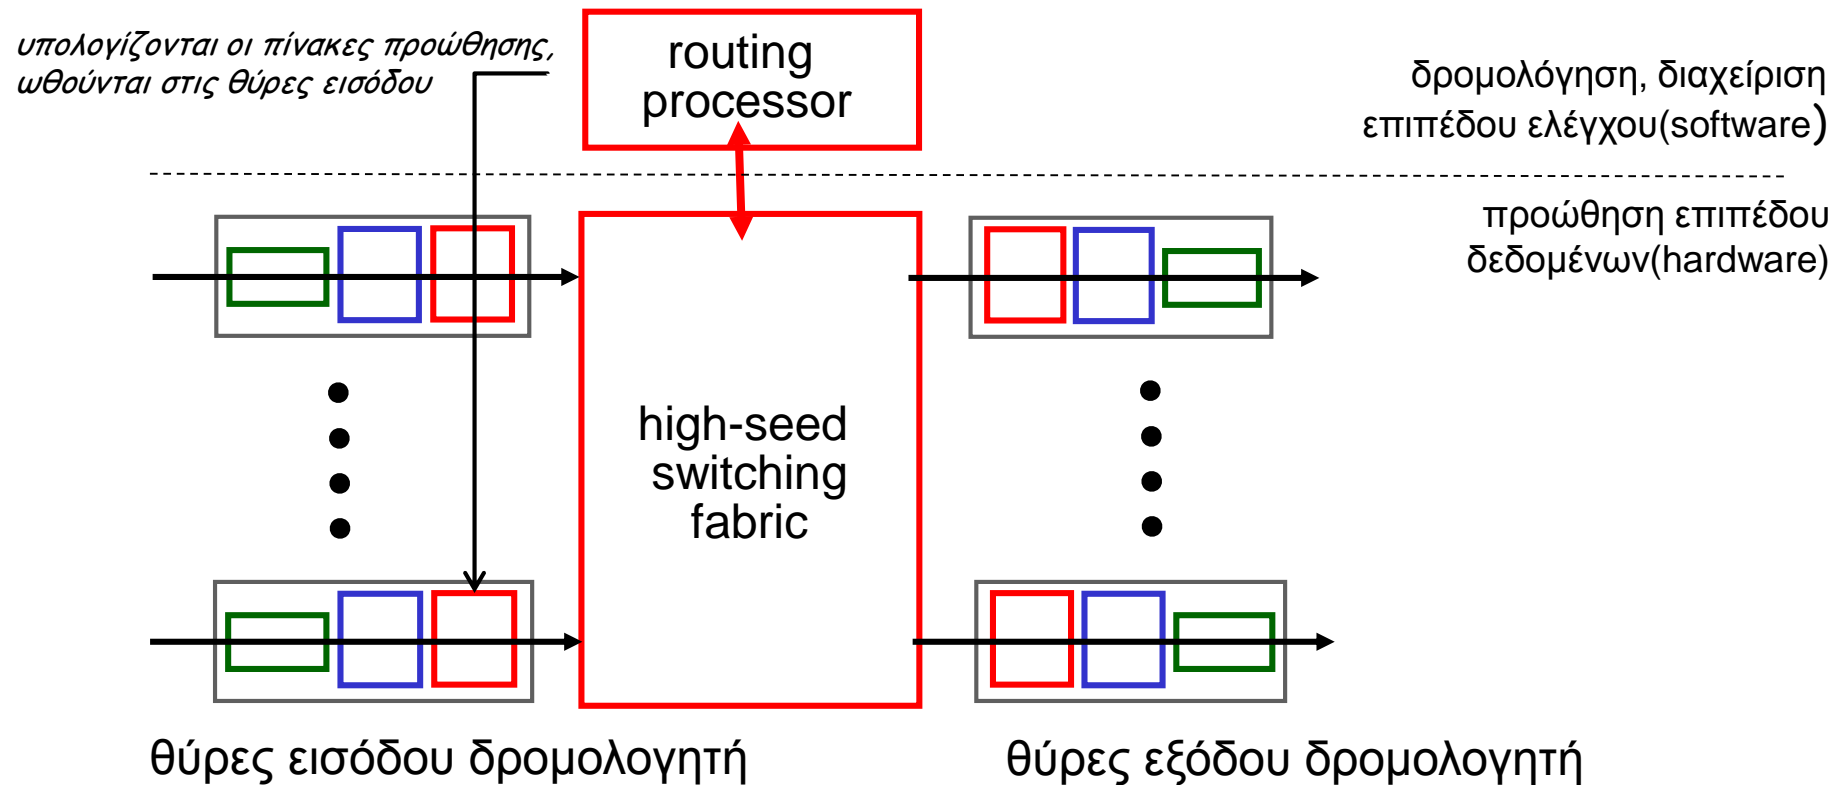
υπολογίζονται οι πίνακες προώθησης, ωθούνται στις θύρες εισόδου

routing processor

δρομολόγηση, διαχείριση επιπέδου ελέγχου(software)

προώθηση επιπέδου δεδομένων(hardware)

high-seed switching fabric

θύρες εισόδου δρομολογητή

θύρες εξόδου δρομολογητή